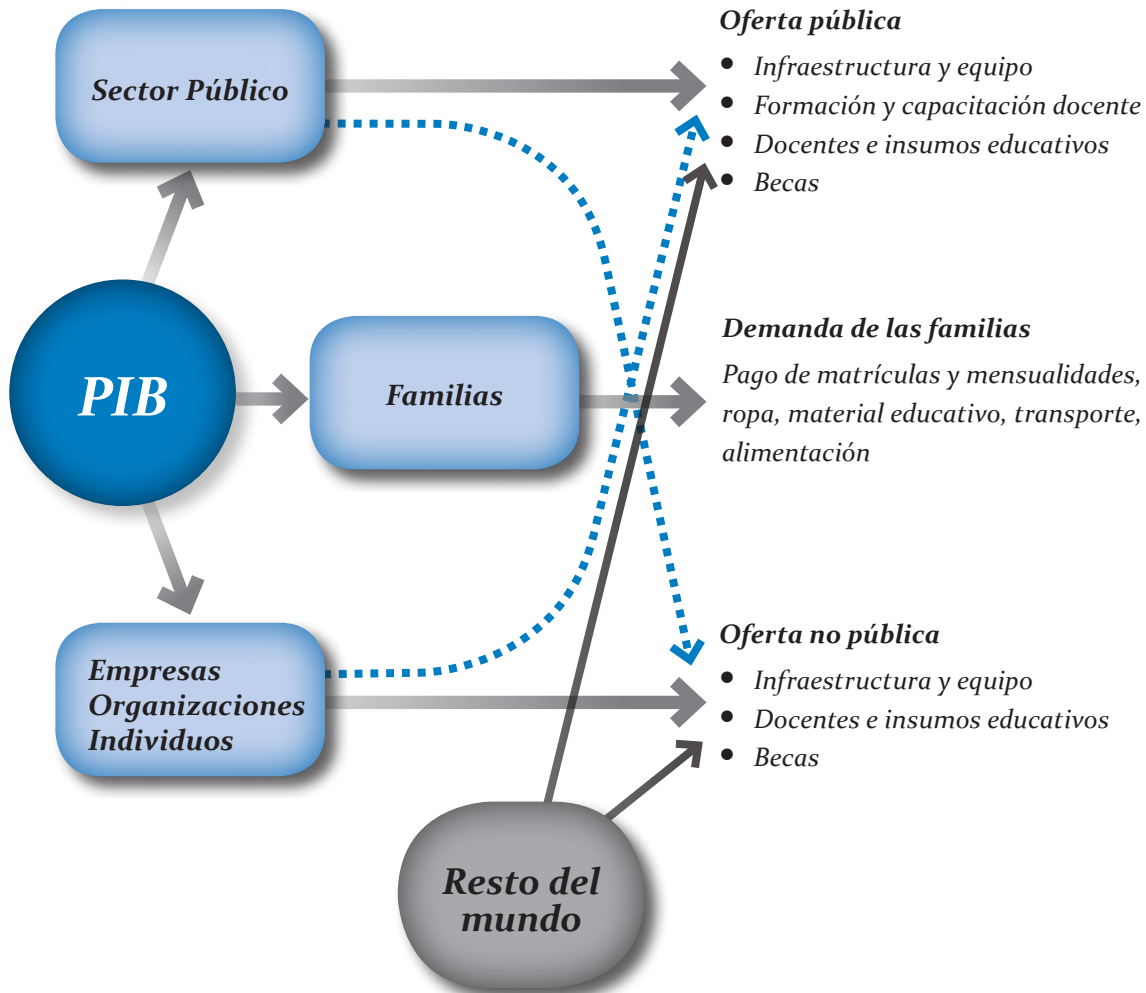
Sector Público

PIB

Familias

Empresas
Organizaciones
Individuos

Resto del mundo

Oferta pública
- Infraestructura y equipo
- Formación y capacitación docente
- Docentes e insumos educativos
- Becas

Demanda de las familias
Pago de matrículas y mensualidades, ropa, material educativo, transporte, alimentación

Oferta no pública
- Infraestructura y equipo
- Docentes e insumos educativos
- Becas